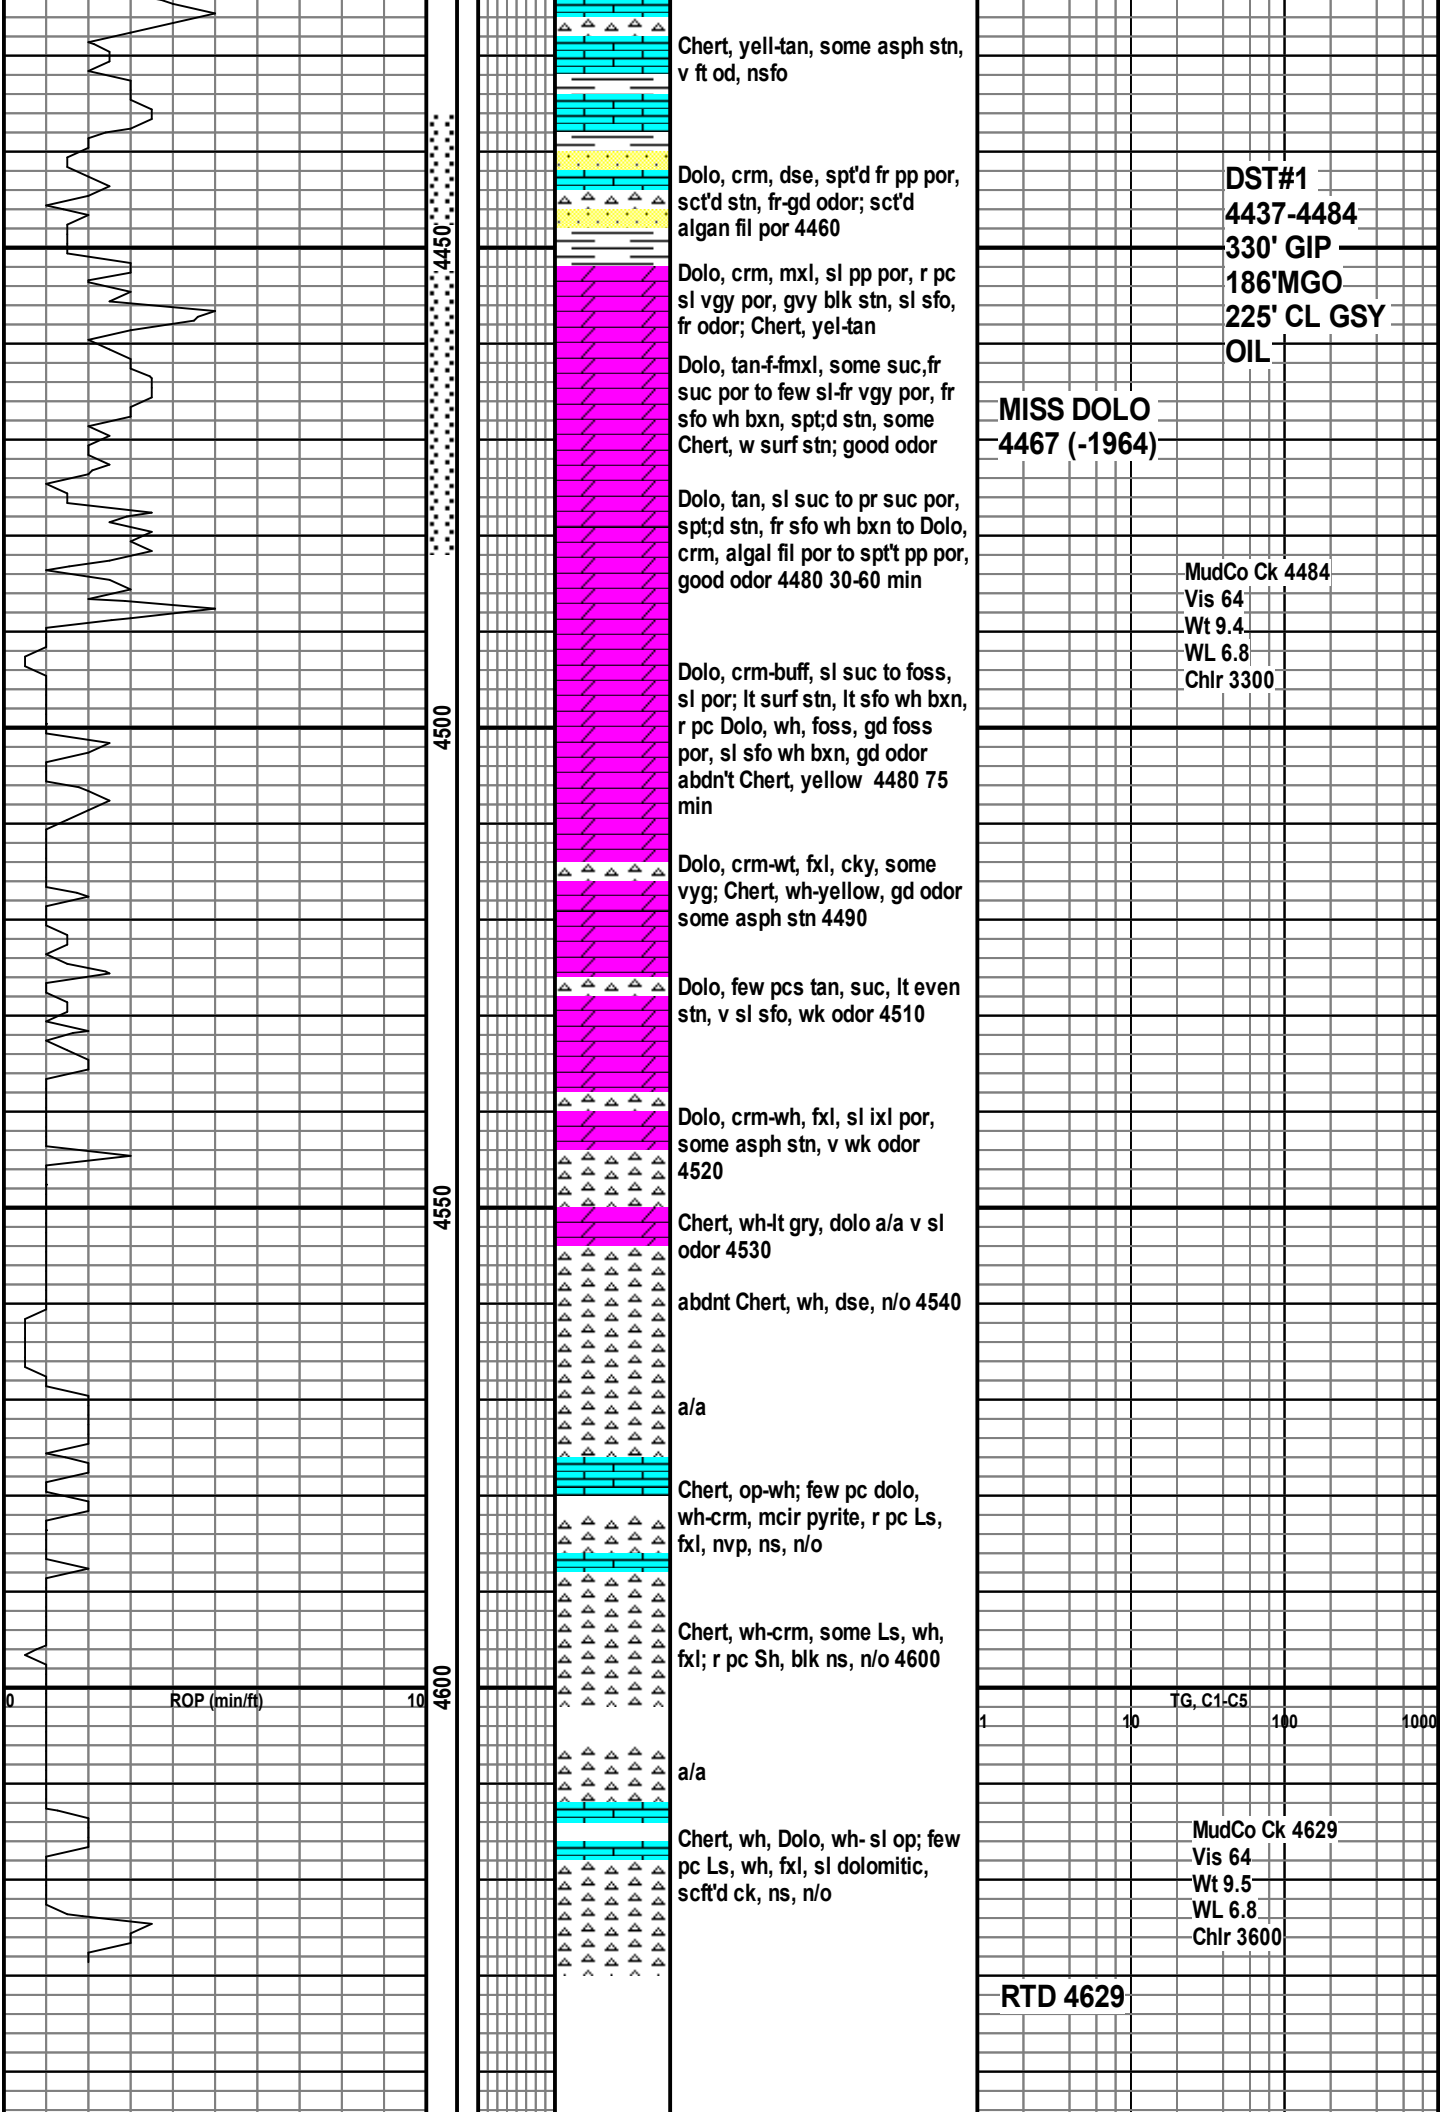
Chert, yell-tan, some asph stn, v ft od, nsfo

Dolo, crm, dse, spt'd fr pp por, sct'd stn, fr-gd odor; sct'd algan fil por 4460

DST#1
4437-4484
330' GIP
186'MGO
225' CL GSY
OIL

4450

Dolo, crm, mxl, sl pp por, r pc sl vgy por, gvy blk stn, sl sfo, fr odor; Chert, yel-tan

Dolo, tan-f-fmxl, some suc,fr suc por to few sl-fr vgy por, fr sfo wh bxn, spt;d stn, some Chert, w surf stn; good odor

MISS DOLO
4467 (-1964)

Dolo, tan, sl suc to pr suc por, spt;d stn, fr sfo wh bxn to Dolo, crm, algal fil por to spt't pp por, good odor 4480 30-60 min

MudCo Ck 4484
Vis 64
Wt 9.4
WL 6.8
Chlr 3300

Dolo, crm-buff, sl suc to foss, sl por; lt surf stn, lt sfo wh bxn, r pc Dolo, wh, foss, gd foss por, sl sfo wh bxn, gd odor abdn't Chert, yellow 4480 75 min

4500

Dolo, crm-wt, fxl, cky, some vyg; Chert, wh-yellow, gd odor some asph stn 4490

Dolo, few pcs tan, suc, lt even stn, v sl sfo, wk odor 4510

Dolo, crm-wh, fxl, sl ixl por, some asph stn, v wk odor 4520

4550

Chert, wh-lt gry, dolo a/a v sl odor 4530

abdnt Chert, wh, dse, n/o 4540

a/a

Chert, op-wh; few pc dolo, wh-crm, mcir pyrite, r pc Ls, fxl, nvp, ns, n/o

Chert, wh-crm, some Ls, wh, fxl; r pc Sh, blk ns, n/o 4600

0 ROP (min/ft) 10
4600
1 10 TG, C1-C5 100 1000

a/a

Chert, wh, Dolo, wh- sl op; few pc Ls, wh, fxl, sl dolomitic, scft'd ck, ns, n/o

MudCo Ck 4629
Vis 64
Wt 9.5
WL 6.8
Chlr 3600

RTD 4629